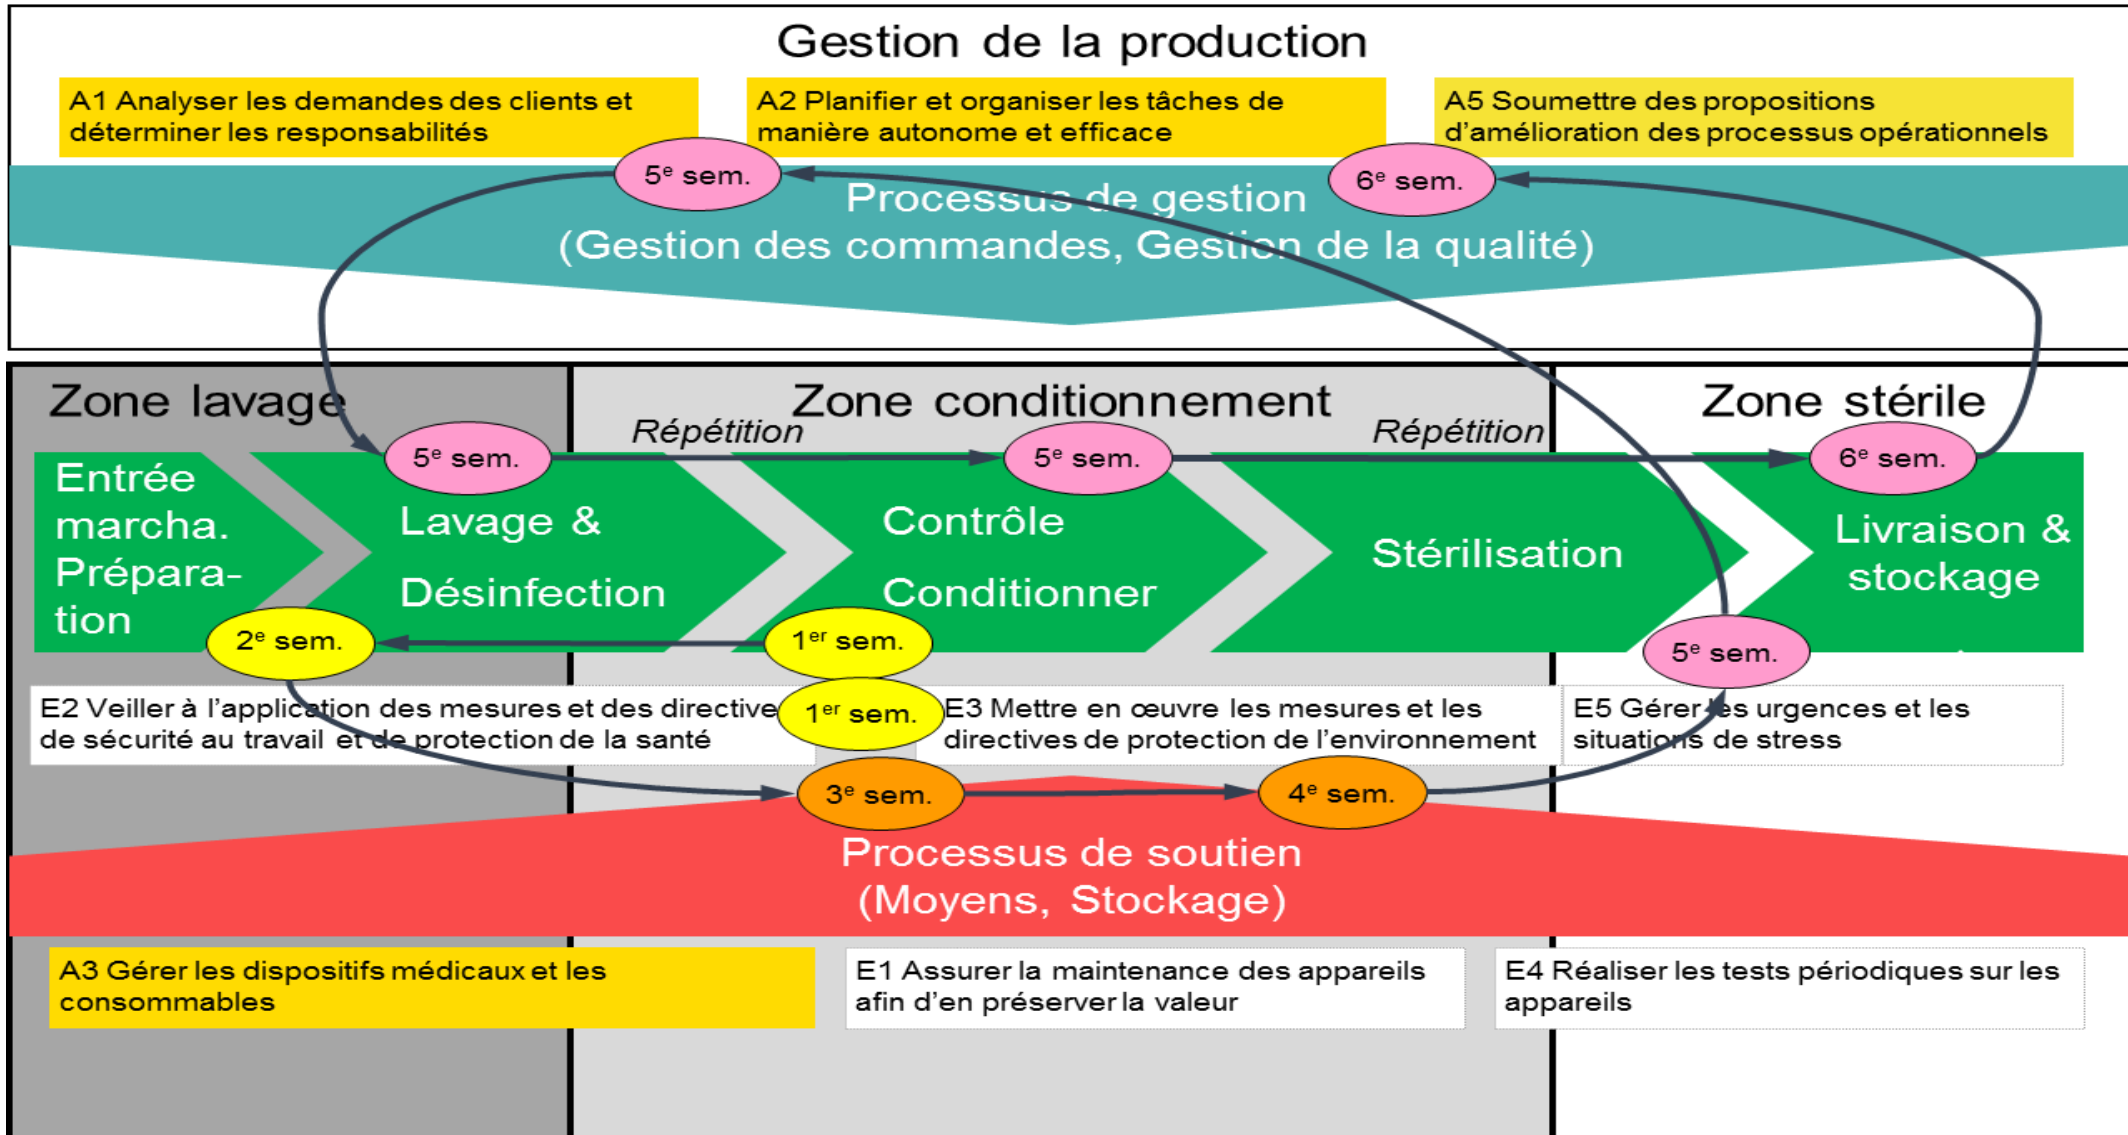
Gestion de la production

A1 Analyser les demandes des clients et déterminer les responsabilités

A2 Planifier et organiser les tâches de manière autonome et efficace

A5 Soumettre des propositions d'amélioration des processus opérationnels

5$^e$ sem.

6$^e$ sem.

Processus de gestion (Gestion des commandes, Gestion de la qualité)

Zone lavage

Zone conditionnement

Zone stérile

Répétition

Répétition

5$^e$ sem.

5$^e$ sem.

6$^e$ sem.

Entrée marcha. Préparation

Lavage & Désinfection

Contrôle Conditionner

Stérilisation

Livraison & stockage

2$^e$ sem.

1$^{er}$ sem.

5$^e$ sem.

E2 Veiller à l'application des mesures et des directives de sécurité au travail et de protection de la santé

1$^{er}$ sem.

E3 Mettre en œuvre les mesures et les directives de protection de l'environnement

E5 Gérer les urgences et les situations de stress

3$^e$ sem.

4$^e$ sem.

Processus de soutien (Moyens, Stockage)

A3 Gérer les dispositifs médicaux et les consommables

E1 Assurer la maintenance des appareils afin d'en préserver la valeur

E4 Réaliser les tests périodiques sur les appareils